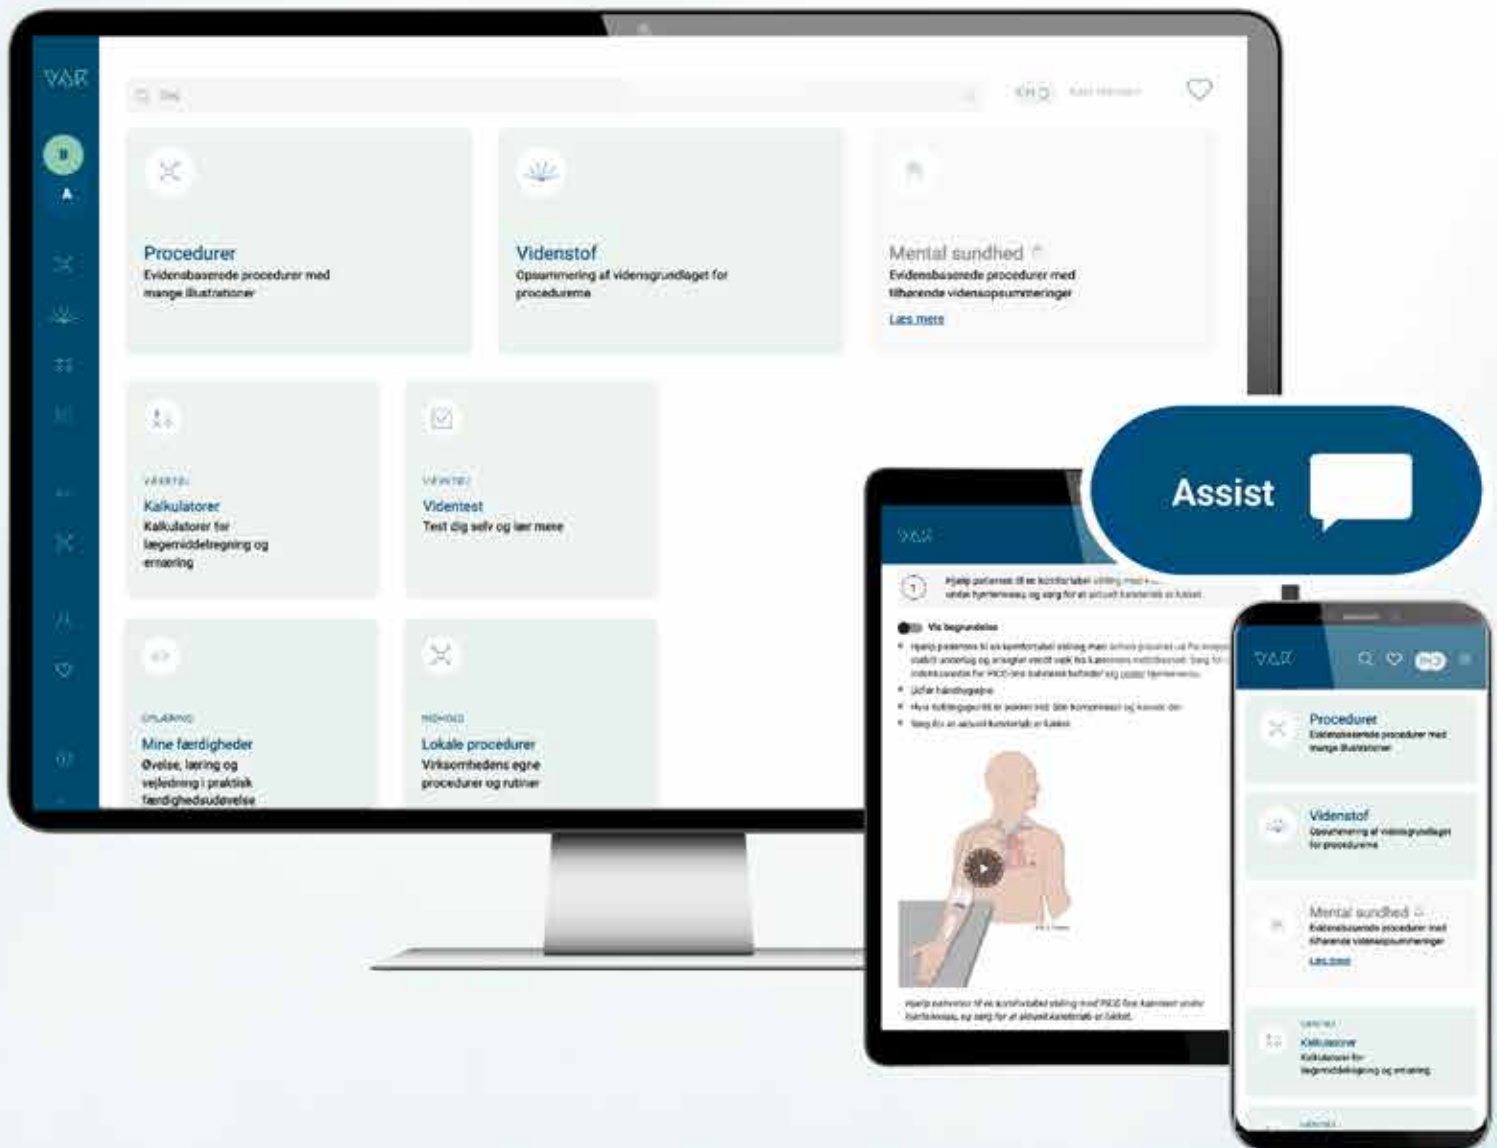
VAR

Søg

Procedurer
Evidensbaserede procedurer med mange illustrationer

Videnstof
Opsummering af vidensgrundlaget for procedurerne

Mental sundhed
Evidensbaserede procedurer med tilhørende vidensopsummeringer
Læs mere

VÆRKTØJ
Kalkulatorer
Kalkulatorer for lægemiddelregning og ernæring

VÆRKTØJ
Videntest
Test dig selv og lær mere

OPLÆRING
Mine færdigheder
Øvelse, læring og vejledning i praktisk færdighedsudøvelse

INDHOLD
Lokale procedurer
Virksomhedens egne procedurer og rutiner

Assist

VAR

Vis begrundelse

VAR

Procedurer
Evidensbaserede procedurer med mange illustrationer

Videnstof
Opsummering af vidensgrundlaget for procedurerne

Mental sundhed
Evidensbaserede procedurer med tilhørende vidensopsummeringer
Læs mere

Kalkulatorer
Kalkulatorer for lægemiddelregning og ernæring